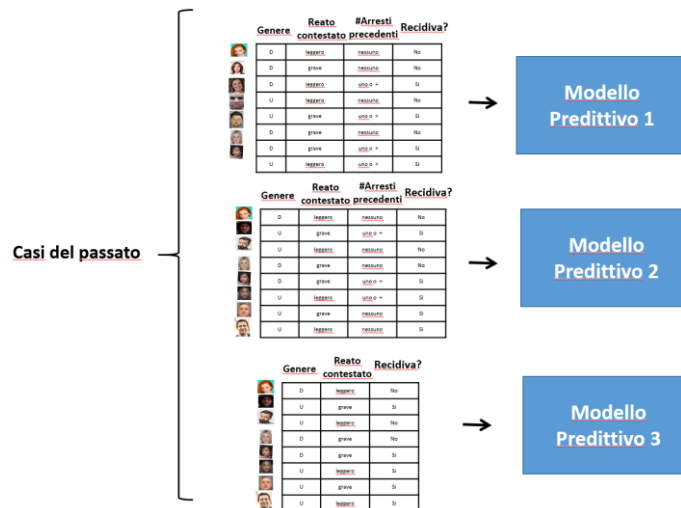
Casi del passato

| Genere | Reato contestato | #Arresti precedenti | Recidiva? |
|---|---|---|---|
| D | leggero | nessuno | No |
| D | grave | nessuno | No |
| D | leggero | uno o + | Si |
| U | leggero | nessuno | No |
| U | grave | uno o + | Si |
| D | grave | nessuno | No |
| D | grave | uno o + | Si |
| U | leggero | uno o + | Si |

Modello Predittivo 1

| Genere | Reato contestato | #Arresti precedenti | Recidiva? |
|---|---|---|---|
| D | leggero | nessuno | No |
| U | grave | uno o + | Si |
| U | leggero | nessuno | No |
| D | grave | nessuno | No |
| D | grave | uno o + | Si |
| U | leggero | uno o + | Si |
| U | grave | nessuno | Si |
| U | leggero | nessuno | Si |

Modello Predittivo 2

| Genere | Reato contestato | Recidiva? |
|---|---|---|
| D | leggero | No |
| U | grave | Si |
| U | leggero | No |
| D | grave | No |
| D | grave | Si |
| U | leggero | Si |
| U | grave | Si |
| U | leggero | Si |

Modello Predittivo 3